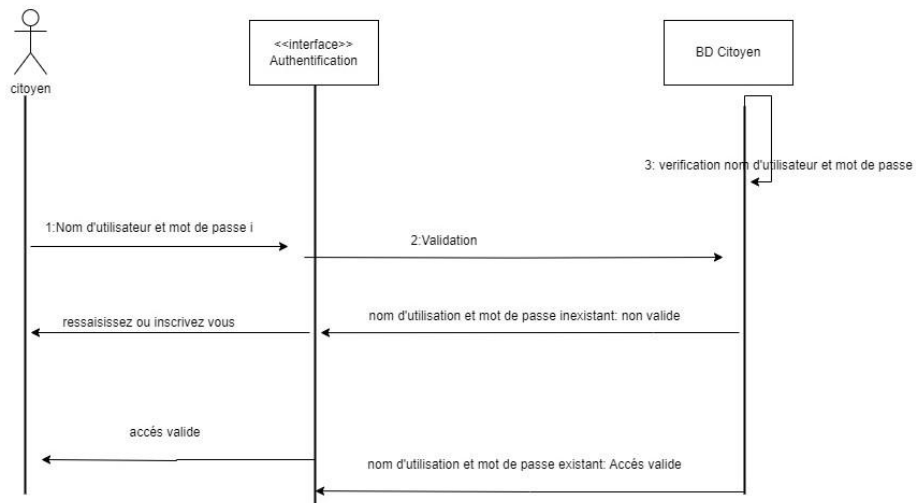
citoyen

<<interface>>
Authentification

BD Citoyen

3: verification nom d'utilisateur et mot de passe

1:Nom d'utilisateur et mot de passe i

2:Validation

ressaisissez ou inscrivez vous

nom d'utilisation et mot de passe inexistant: non valide

accés valide

nom d'utilisation et mot de passe existant: Accès valide